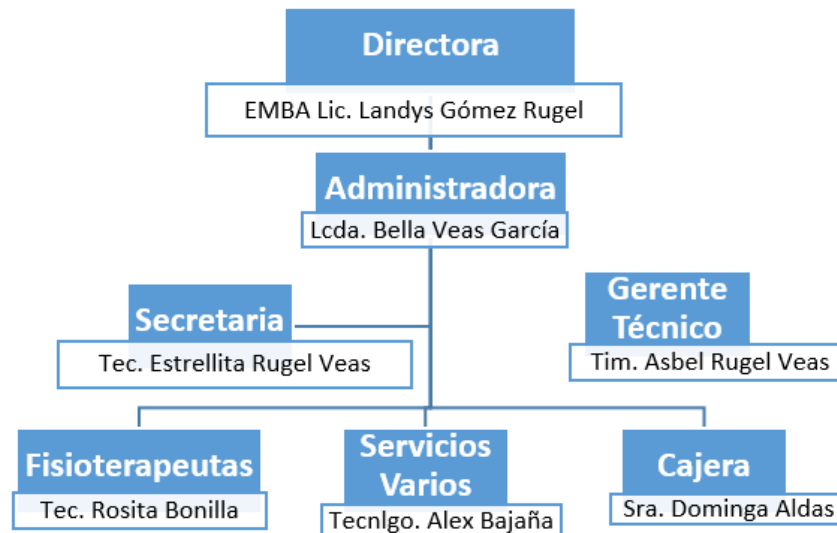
Directora

EMBA Lic. Landys Gómez Rugel

Administradora

Lcda. Bella Veas García

Secretaria

Tec. Estrellita Rugel Veas

Gerente Técnico

Tim. Asbel Rugel Veas

Fisioterapeutas

Tec. Rosita Bonilla

Servicios Varios

Tecnlgo. Alex Bajaña

Cajera

Sra. Dominga Aldas